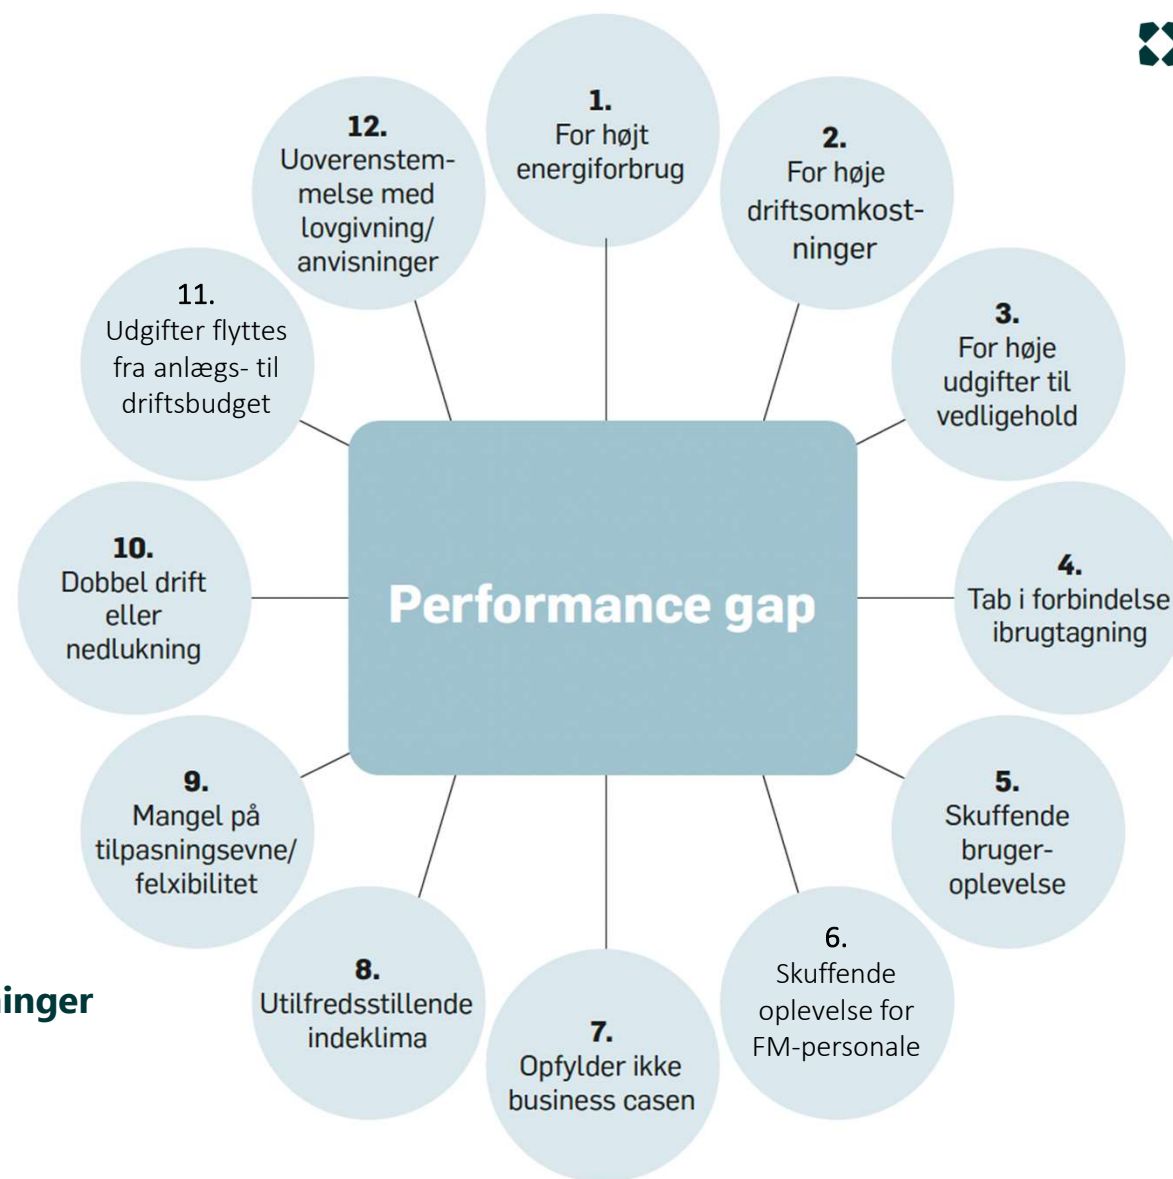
Performance gap

1. For højt energiforbrug

2. For høje driftsomkostninger

3. For høje udgifter til vedligehold

4. Tab i forbindelse ibrugtagning

5. Skuffende brugeroplevelse

6. Skuffende oplevelse for FM-personale

7. Opfylder ikke business casen

8. Utilfredsstillende indeklima

9. Mangel på tilpasningsevne/ felxibilitet

10. Dobbel drift eller nedlukning

11. Udgifter flyttes fra anlægs- til driftsbudget

12. Uoverenstemmelse med lovgivning/ anvisninger

inger